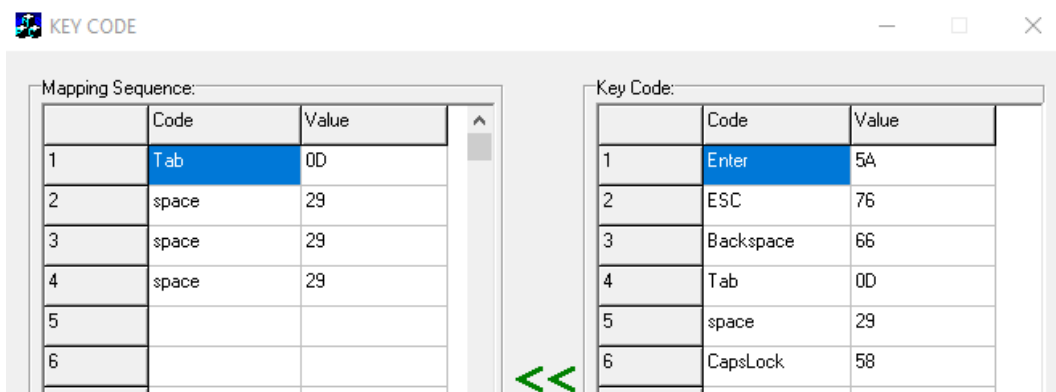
KEY CODE

Mapping Sequence:

| | Code | Value |
|---|---|---|
| 1 | Tab | 0D |
| 2 | space | 29 |
| 3 | space | 29 |
| 4 | space | 29 |
| 5 | | |
| 6 | | |

<<

Key Code:

| | Code | Value |
|---|---|---|
| 1 | Enter | 5A |
| 2 | ESC | 76 |
| 3 | Backspace | 66 |
| 4 | Tab | 0D |
| 5 | space | 29 |
| 6 | CapsLock | 58 |